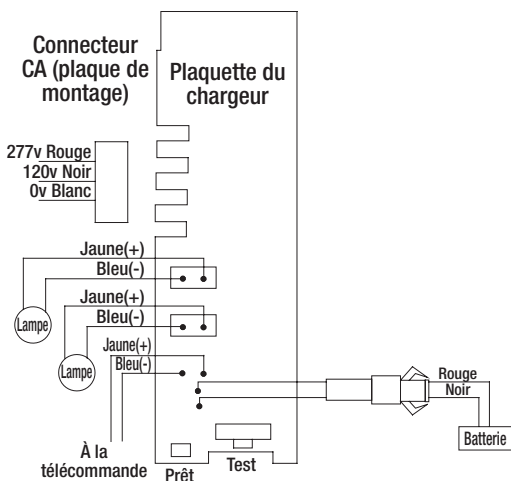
Connecteur CA (plaque de montage)

Plaquette du chargeur

277v Rouge
120v Noir
0v Blanc

Jaune(+)
Bleu(-)

Lampe

Jaune(+)
Bleu(-)

Lampe

Jaune(+)
Bleu(-)

À la télécommande

Prêt

Test

Rouge
Noir

Batterie